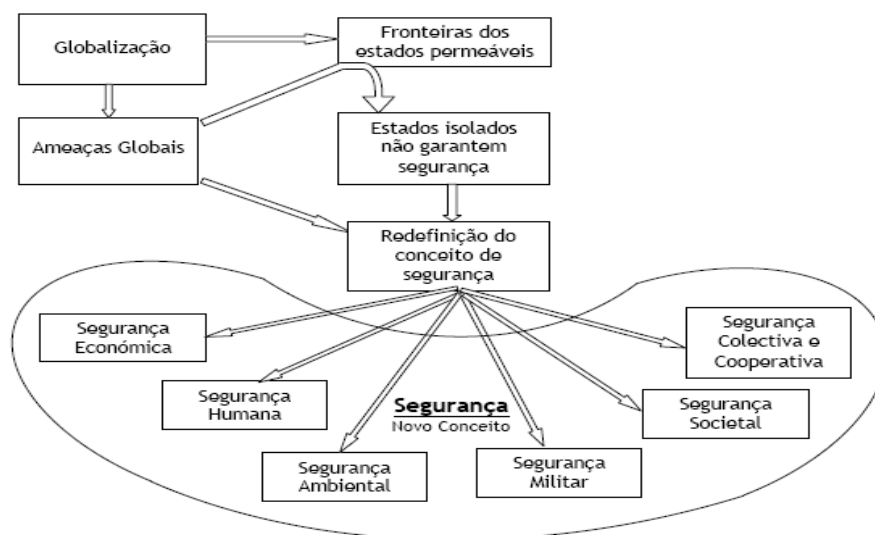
Globalização

Fronteiras dos estados permeáveis

Ameaças Globais

Estados isolados não garantem segurança

Redefinição do conceito de segurança

Segurança Económica

Segurança Colectiva e Cooperativa

Segurança Humana

Segurança
Novo Conceito

Segurança Societal

Segurança Ambiental

Segurança Militar